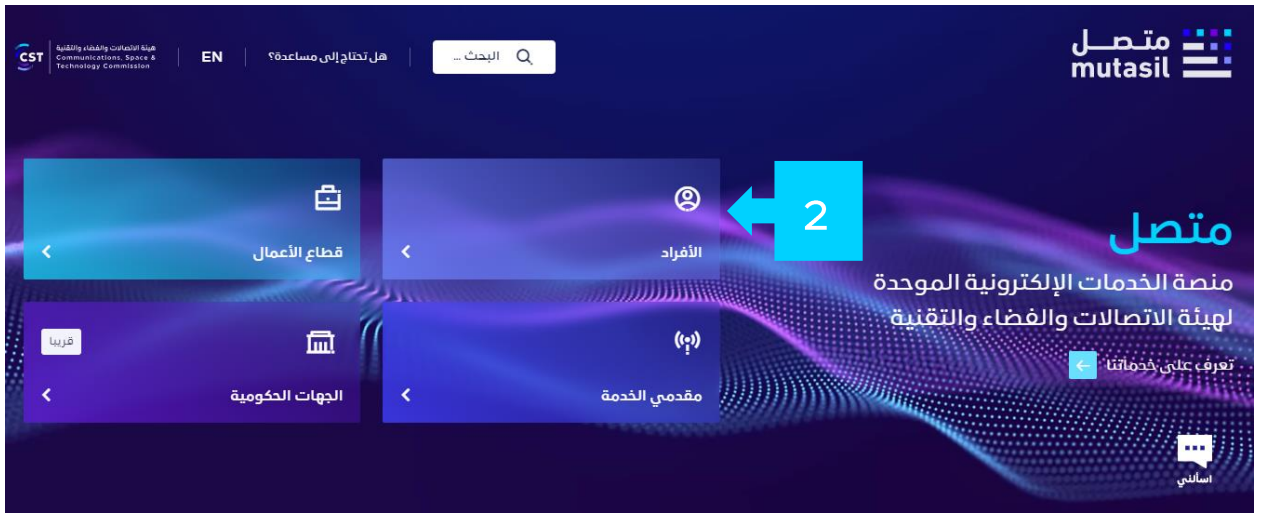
متصل
mutasil

البحث ...

هل تحتاج إلى مساعدة؟

EN

CST
هيئة الاتصالات والفضاء والتقنية
Communications, Space & Technology Commission

متصل

منصة الخدمات الإلكترونية الموحدة لهيئة الاتصالات والفضاء والتقنية

تعرف على خدماتنا

2

الأفراد

قطاع الأعمال

مقدمي الخدمة

الجهات الحكومية

قريبا

اسألني